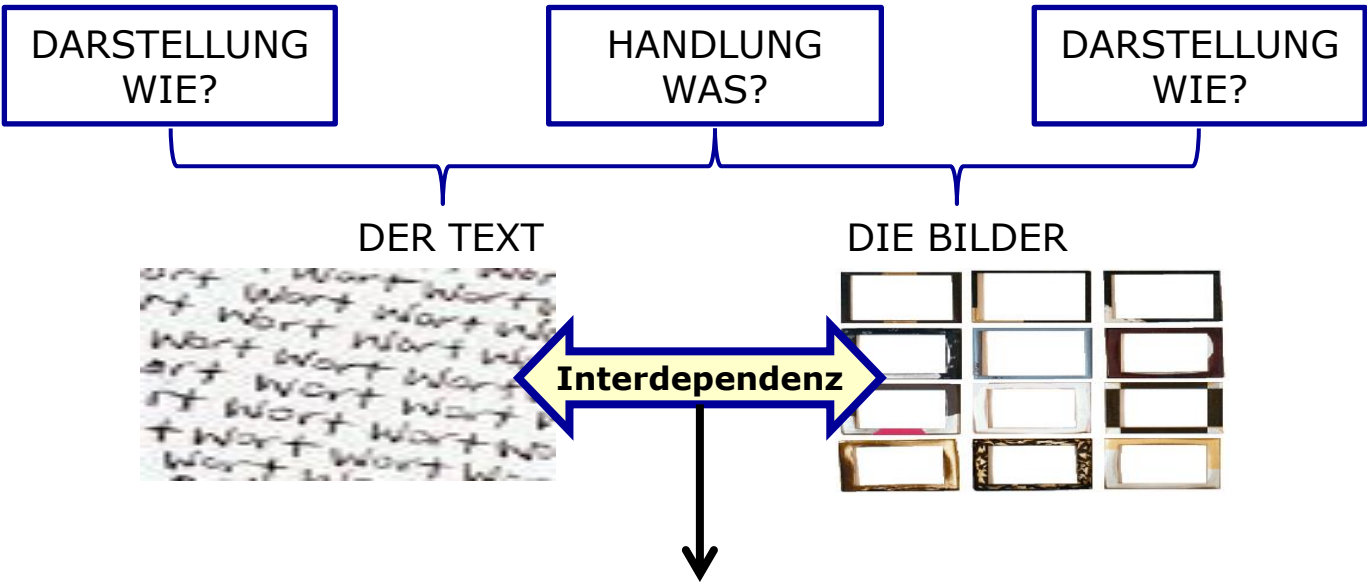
DARSTELLUNG
WIE?

HANDLUNG
WAS?

DARSTELLUNG
WIE?

DER TEXT

DIE BILDER

ort Wort Wor
rt Wort Wort
Wort Wort Wort W
Wort Wort Wort W
ort Wort Wor
rt Wort Wort
t Wort Wort W
Wort Wort Wort W

Interdependenz